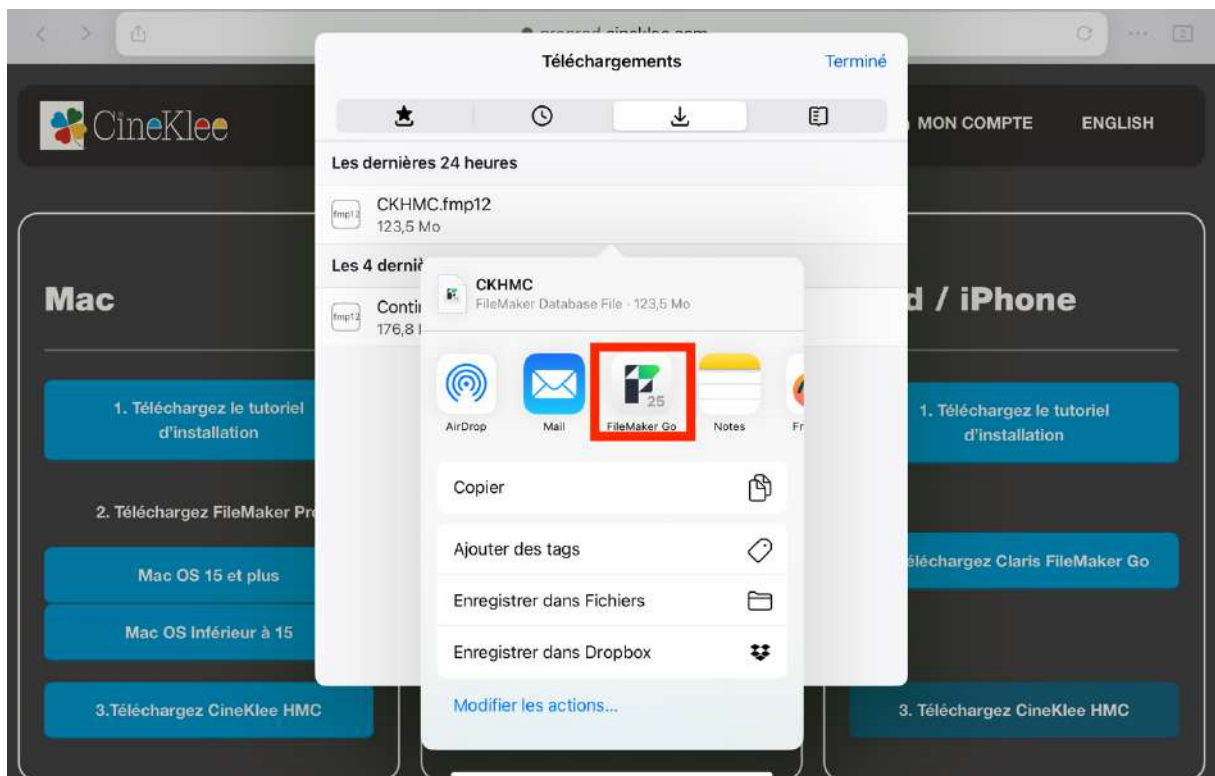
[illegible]

Téléchargements

Terminé

CineKlee

MON COMPTE

ENGLISH

Les dernières 24 heures

fmp12

CKHMC.fmp12
123,5 Mo

Les 4 derni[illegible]

fmp12

Conti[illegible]
176,8 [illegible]

CKHMC
FileMaker Database File · 123,5 Mo

Mac

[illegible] / iPhone

AirDrop

Mail

25

FileMaker Go

Notes

Fr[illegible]

1. Téléchargez le tutoriel d'installation

1. Téléchargez le tutoriel d'installation

2. Téléchargez FileMaker Pr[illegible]

Copier

Ajouter des tags

Enregistrer dans Fichiers

Enregistrer dans Dropbox

Modifier les actions...

Mac OS 15 et plus

Mac OS Inférieur à 15

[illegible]éléchargez Claris FileMaker Go

3.Téléchargez CineKlee HMC

3. Téléchargez CineKlee HMC